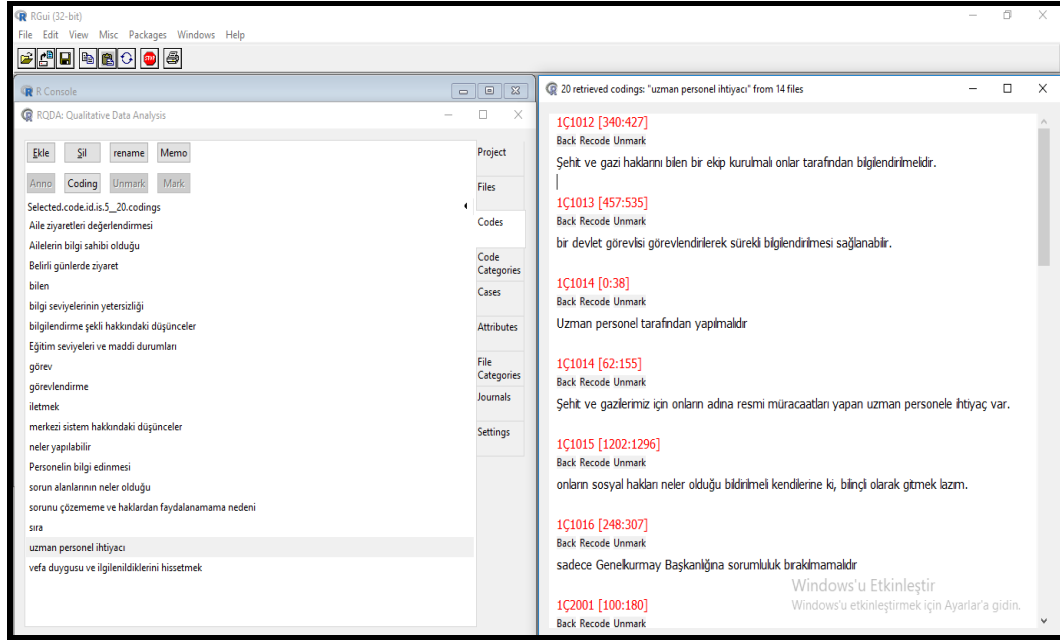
RGui (32-bit)
File Edit View Misc Packages Windows Help

R Console

RQDA: Qualitative Data Analysis

Ekle Sil rename Memo
Anno Coding Unmark Mark

Selected.code.id.is.5__20.codings
Aile ziyaretleri değerlendirmesi
Ailelerin bilgi sahibi olduğu
Belirli günlerde ziyaret
bilen
bilgi seviyelerinin yetersizliği
bilgilendirme şekli hakkındaki düşünceler
Eğitim seviyeleri ve maddi durumları
görev
görevlendirme
iletmek
merkezi sistem hakkındaki düşünceler
neler yapılabilir
Personelin bilgi edinmesi
sorun alanlarının neler olduğu
sorunu çözememe ve haklardan faydalanamama nedeni
sıra
uzman personel ihtiyacı
vefa duygusu ve ilgilenildiklerini hissetmek

Project
Files
Codes
Code Categories
Cases
Attributes
File Categories
Journals
Settings

20 retrieved codings: "uzman personel ihtiyacı" from 14 files

1Ç1012 [340:427]
Back Recode Unmark
Şehit ve gazi haklarını bilen bir ekip kurulmalı onlar tarafından bilgilendirilmelidir.

1Ç1013 [457:535]
Back Recode Unmark
bir devlet görevlisi görevlendirilerek sürekli bilgilendirilmesi sağlanabilir.

1Ç1014 [0:38]
Back Recode Unmark
Uzman personel tarafından yapılmalıdır

1Ç1014 [62:155]
Back Recode Unmark
Şehit ve gazilerimiz için onların adına resmi müracaatları yapan uzman personele ihtiyaç var.

1Ç1015 [1202:1296]
Back Recode Unmark
onların sosyal hakları neler olduğu bildirilmeli kendilerine ki, bilinçli olarak gitmek lazım.

1Ç1016 [248:307]
Back Recode Unmark
sadece Genelkurmay Başkanlığına sorumluluk bırakılmamalıdır

1Ç2001 [100:180]
Back Recode Unmark

Windows'u Etkinleştir
Windows'u etkinleştirmek için Ayarlar'a gidin.